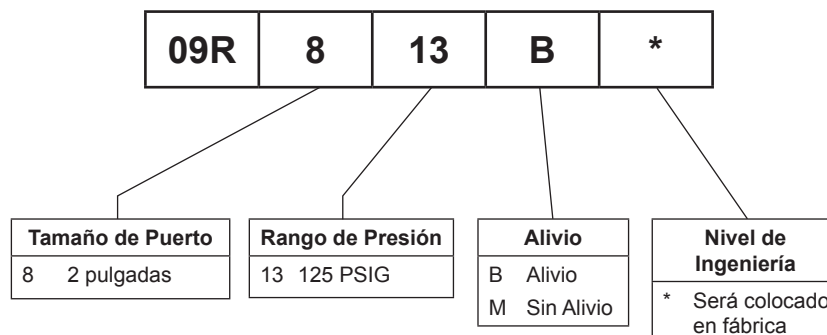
| 09R | 8 | 13 | B | * |
|---|---|---|---|---|

| Tamaño de Puerto |
|---|
| 8 2 pulgadas |

| Rango de Presión |
|---|
| 13 125 PSIG |

| Alivio |
|---|
| B Alivio |
| M Sin Alivio |

| Nivel de Ingeniería |
|---|
| * Será colocado en fábrica |